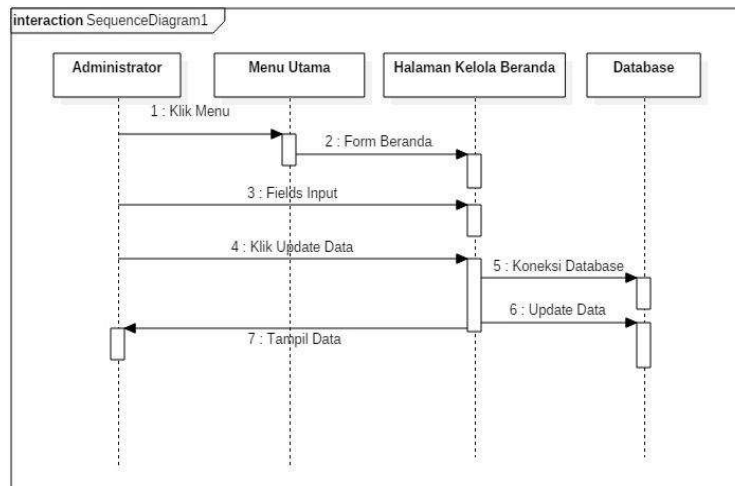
interaction SequenceDiagram1

Administrator

Menu Utama

Halaman Kelola Beranda

Database

1 : Klik Menu

2 : Form Beranda

3 : Fields Input

4 : Klik Update Data

5 : Koneksi Database

6 : Update Data

7 : Tampil Data